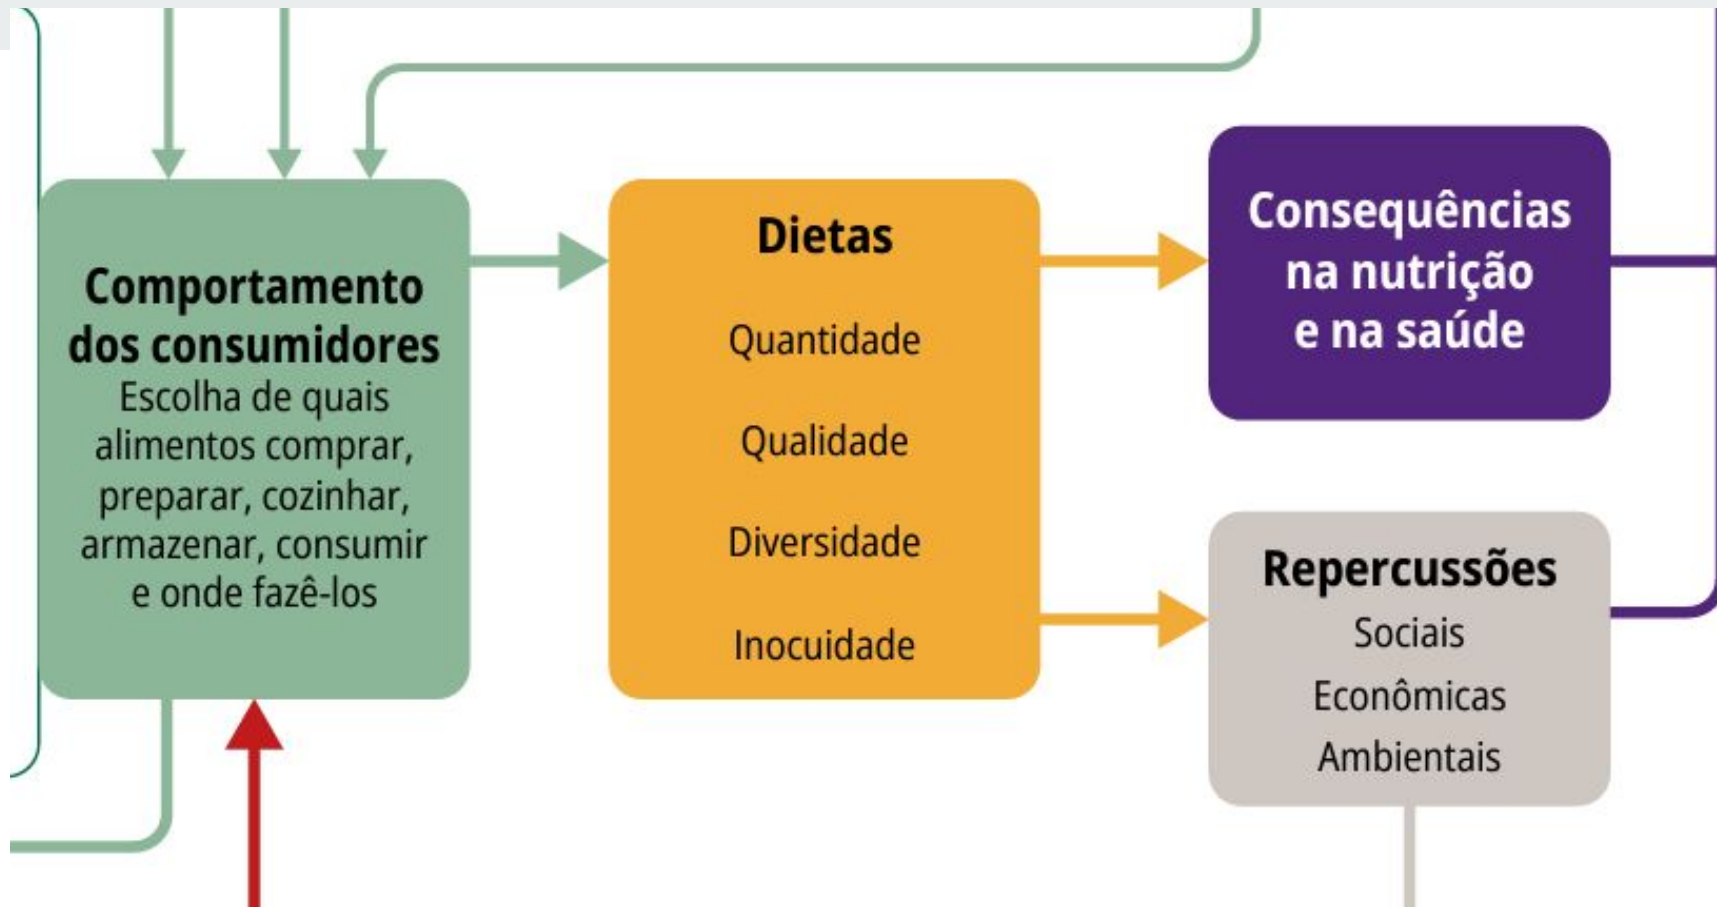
Comportamento dos consumidores
Escolha de quais alimentos comprar, preparar, cozinhar, armazenar, consumir e onde fazê-los

Dietas
Quantidade
Qualidade
Diversidade
Inocuidade

Consequências na nutrição e na saúde

Repercussões
Sociais
Econômicas
Ambientais